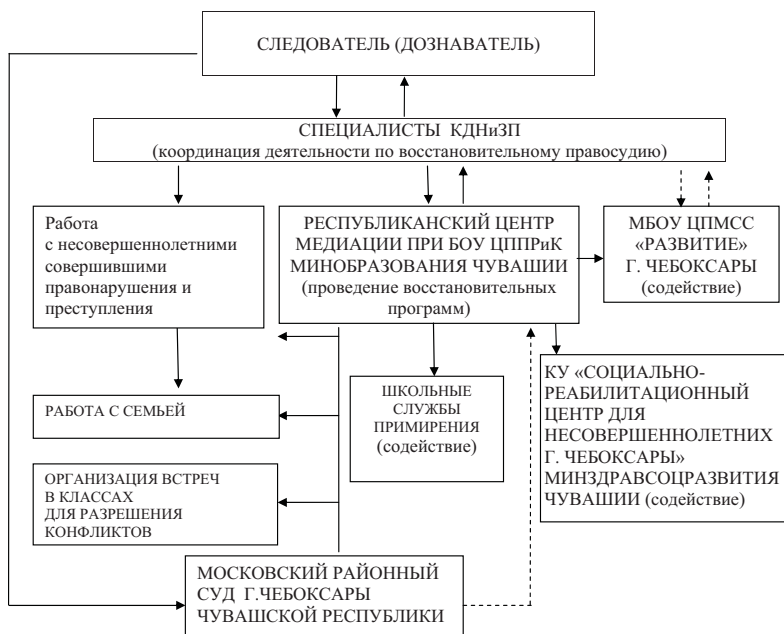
СЛЕДОВАТЕЛЬ (ДОЗНАВАТЕЛЬ)

СПЕЦИАЛИСТЫ КДНиЗП
(координация деятельности по восстановительному правосудию)

Работа с несовершеннолетними совершившими правонарушения и преступления

РЕСПУБЛИКАНСКИЙ ЦЕНТР МЕДИАЦИИ ПРИ БОУ ЦППРиК МИНОБРАЗОВАНИЯ ЧУВАШИИ
(проведение восстановительных программ)

МБОУ ЦПМСС «РАЗВИТИЕ» Г. ЧЕБОКСАРЫ
(содействие)

ШКОЛЬНЫЕ СЛУЖБЫ ПРИМИРЕНИЯ
(содействие)

КУ «СОЦИАЛЬНО-РЕАБИЛИТАЦИОННЫЙ ЦЕНТР ДЛЯ НЕСОВЕРШЕННОЛЕТНИХ Г. ЧЕБОКСАРЫ» МИНЗДРАВСОЦРАЗВИТИЯ ЧУВАШИИ (содействие)

РАБОТА С СЕМЬЕЙ

ОРГАНИЗАЦИЯ ВСТРЕЧ В КЛАССАХ ДЛЯ РАЗРЕШЕНИЯ КОНФЛИКТОВ

МОСКОВСКИЙ РАЙОННЫЙ СУД Г.ЧЕБОКСАРЫ ЧУВАШСКОЙ РЕСПУБЛИКИ